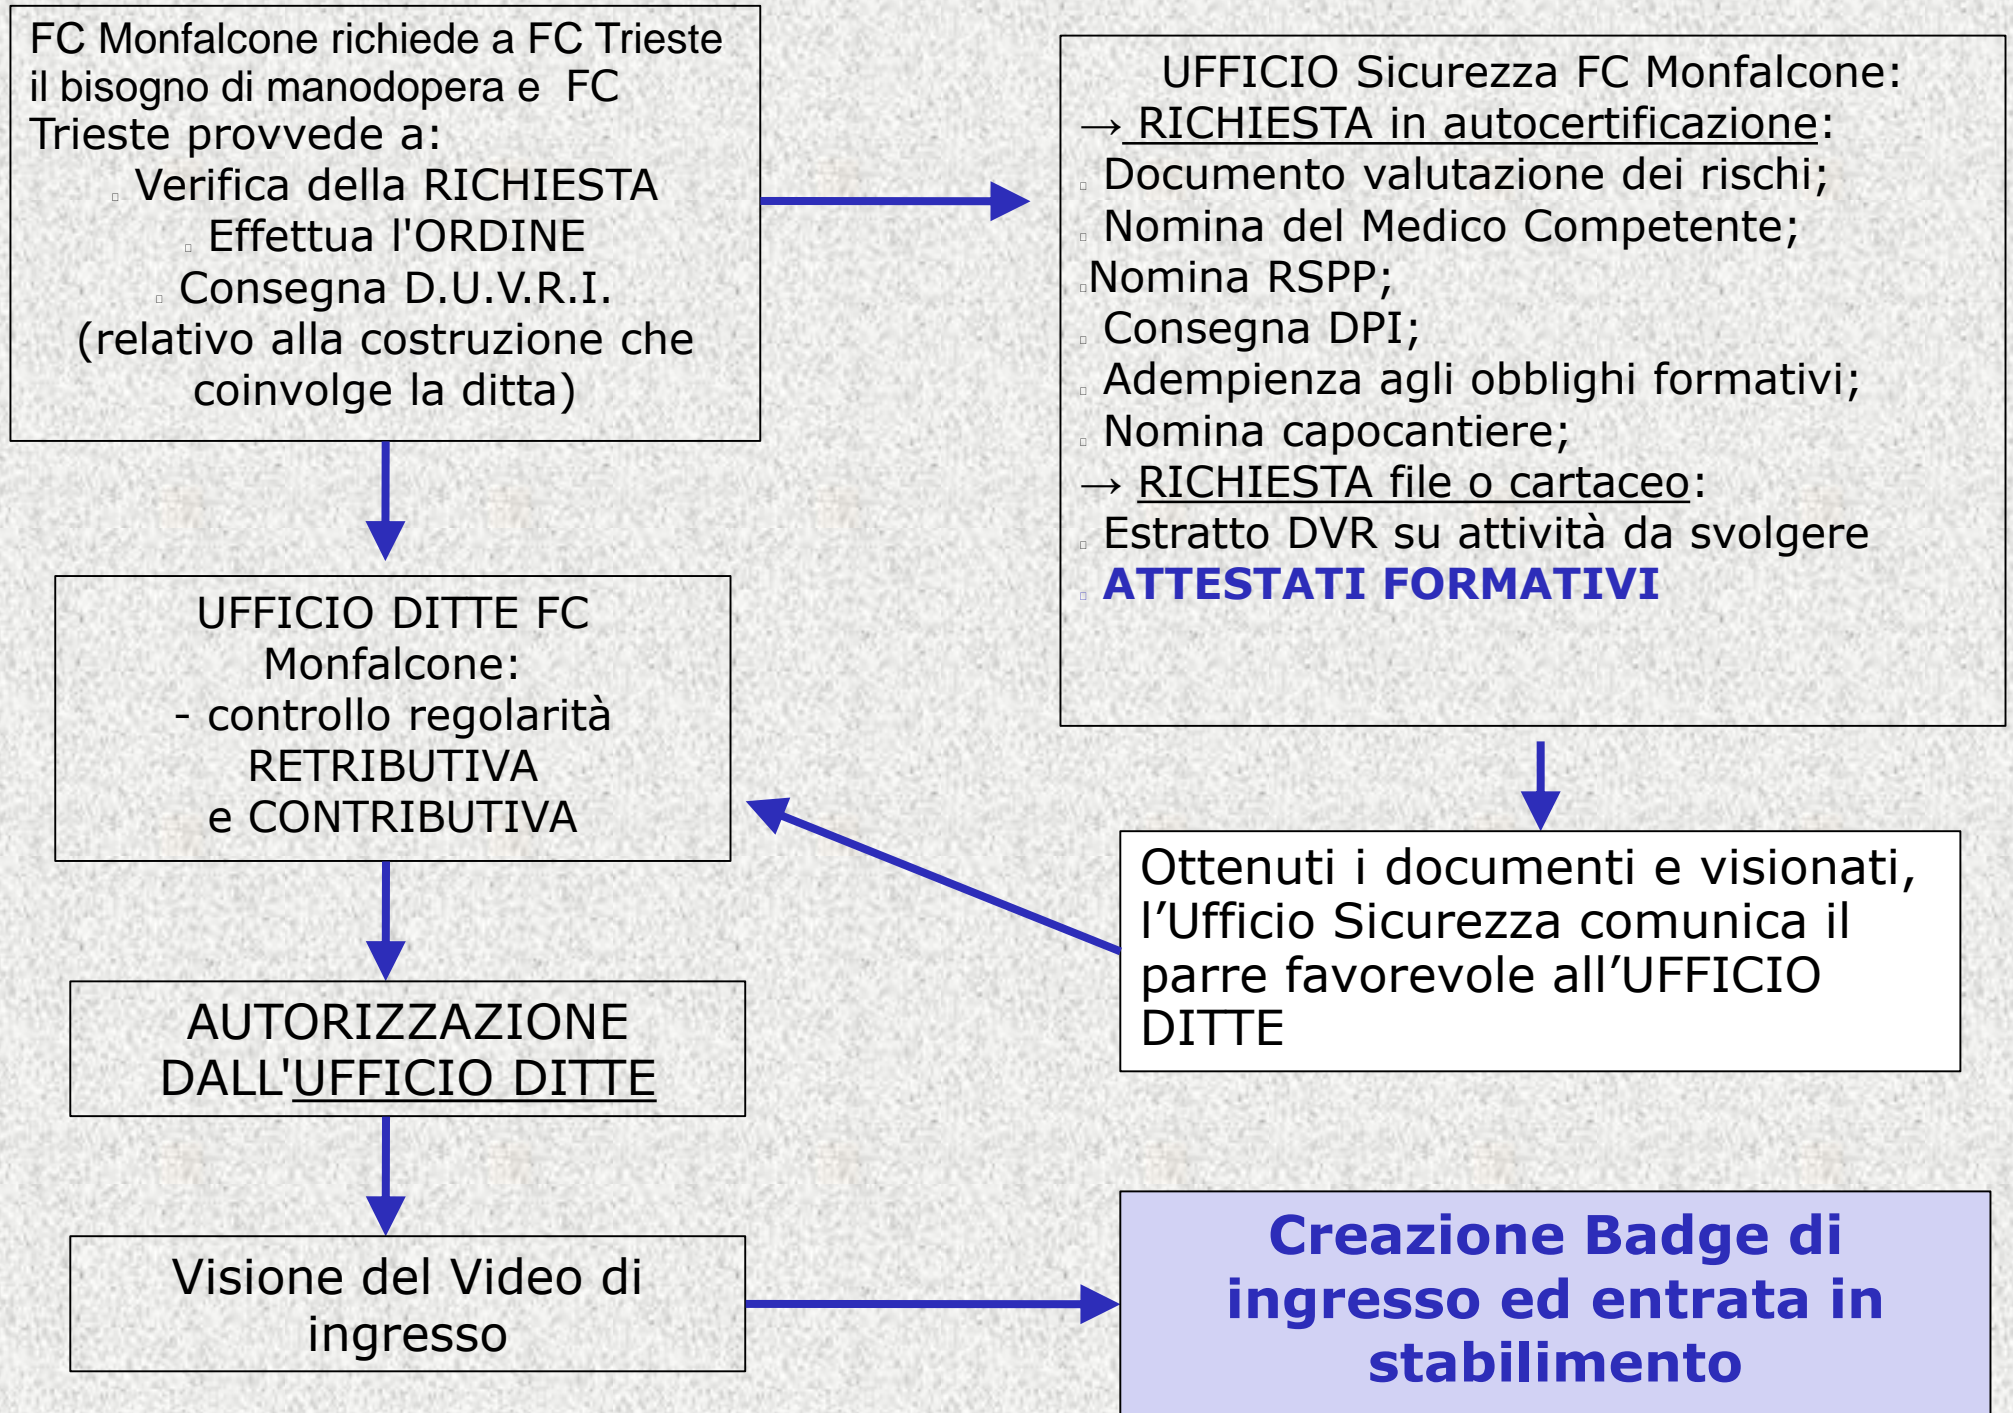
FC Monfalcone richiede a FC Trieste il bisogno di manodopera e FC Trieste provvede a:
Verifica della RICHIESTA
Effettua l'ORDINE
Consegna D.U.V.R.I. (relativo alla costruzione che coinvolge la ditta)

UFFICIO Sicurezza FC Monfalcone:
→ RICHIESTA in autocertificazione:
Documento valutazione dei rischi;
Nomina del Medico Competente;
Nomina RSPP;
Consegna DPI;
Adempienza agli obblighi formativi;
Nomina capocantiere;
→ RICHIESTA file o cartaceo:
Estratto DVR su attività da svolgere
ATTESTATI FORMATIVI

UFFICIO DITTE FC Monfalcone:
- controllo regolarità RETRIBUTIVA e CONTRIBUTIVA

Ottenuti i documenti e visionati, l'Ufficio Sicurezza comunica il parre favorevole all'UFFICIO DITTE

AUTORIZZAZIONE DALL'UFFICIO DITTE

Visione del Video di ingresso

Creazione Badge di ingresso ed entrata in stabilimento